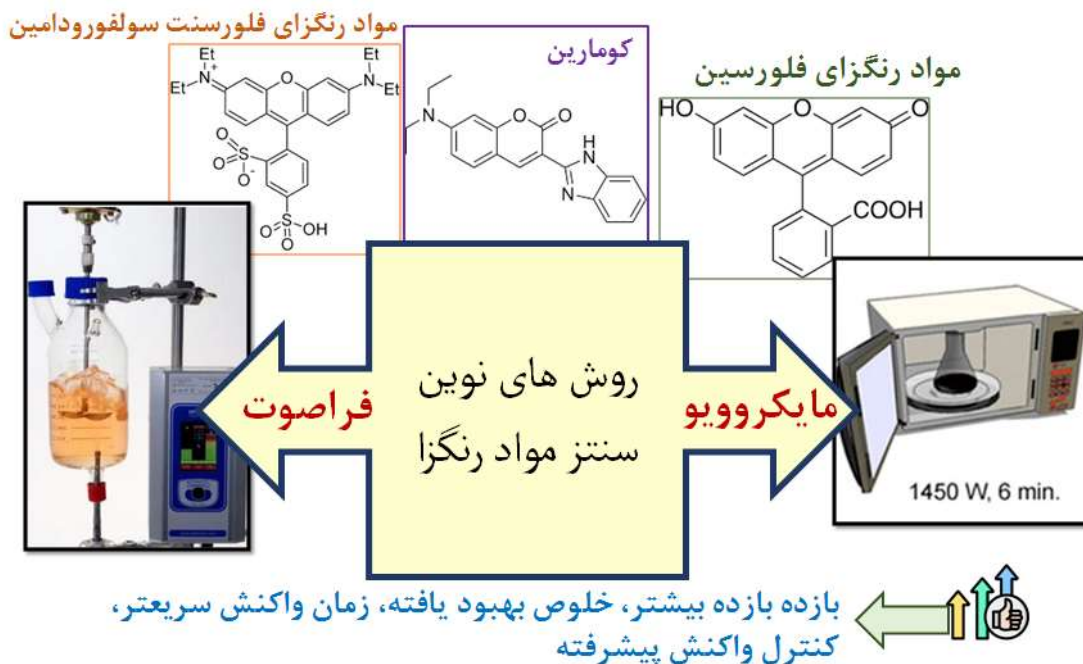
مواد رنگزای فلورسنت سولفورودامین

Et
Et
$\overset{+}{N}$
Et
N
Et
O
$SO_3^-$
$SO_3H$

کومارین

N
O
O
N
H
N

مواد رنگزای فلورسین

HO
O
O
COOH

روش های نوین
سنتز مواد رنگزا

فراصوت

مایکروویو

1450 W, 6 min.

بازده بازده بیشتر، خلوص بهبود یافته، زمان واکنش سریعتر، کنترل واکنش پیشرفته